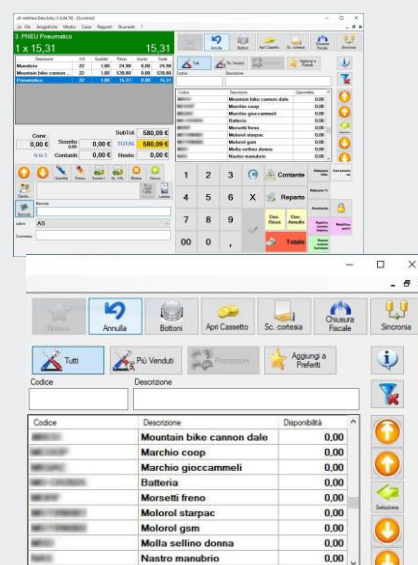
3. PNEU Pneumatico

1 x 15,31

15,31

| Descrizione | IVA | Quantità | Prezzo | Sconto | Totale |
|---|---|---|---|---|---|
| Morsetti | 22 | 1,00 | 24,98 | 0,00 | 24,98 |
| Mountain bike cannon | 22 | 1,00 | 539,80 | 0,00 | 539,80 |
| Pneumatico | 22 | 1,00 | 15,31 | 0,00 | 15,31 |

SubTot. 580,09 €

TOTAL 580,09 €

Resto 0,00 €

Contanti 0,00 €

Sconto 0,00 €

Corr. 0,00 €

AS

Annulla Bottoni Apri Cassetto Sc. cortesia Chiusura Fiscale Sincronia

Contante

Reparto

Totale

1 2 3
4 5 6 X
7 8 9
00 0 ,

Nuovo

Annulla

Bottoni

Apri Cassetto

Sc. cortesia

Chiusura Fiscale

Sincronia

Tutti

Più Venduti

Promozioni

Aggiungi a Preferiti

Codice

Descrizione

| Codice | Descrizione | Disponibilità |
|---|---|---|
| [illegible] | Mountain bike cannon dale | 0,00 |
| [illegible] | Marchio coop | 0,00 |
| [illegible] | Marchio gioccammeli | 0,00 |
| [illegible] | Batteria | 0,00 |
| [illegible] | Morsetti freno | 0,00 |
| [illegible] | Molorol starpac | 0,00 |
| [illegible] | Molorol gsm | 0,00 |
| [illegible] | Molla sellino donna | 0,00 |
| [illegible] | Nastro manubrio | 0,00 |

Seleziona